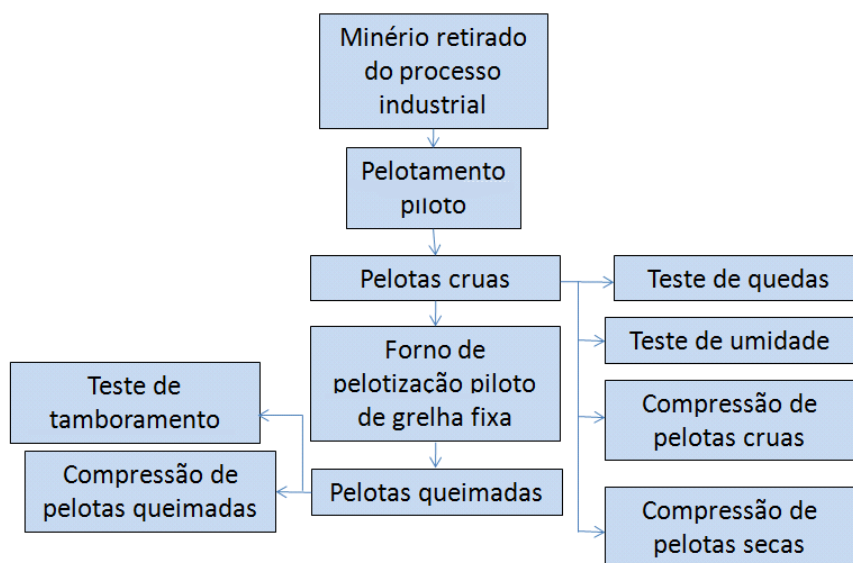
Minério retirado do processo industrial

Pelotamento piloto

Pelotas cruas

Teste de quedas

Teste de umidade

Compressão de pelotas cruas

Compressão de pelotas secas

Forno de pelotização piloto de grelha fixa

Pelotas queimadas

Teste de tamboramento

Compressão de pelotas queimadas